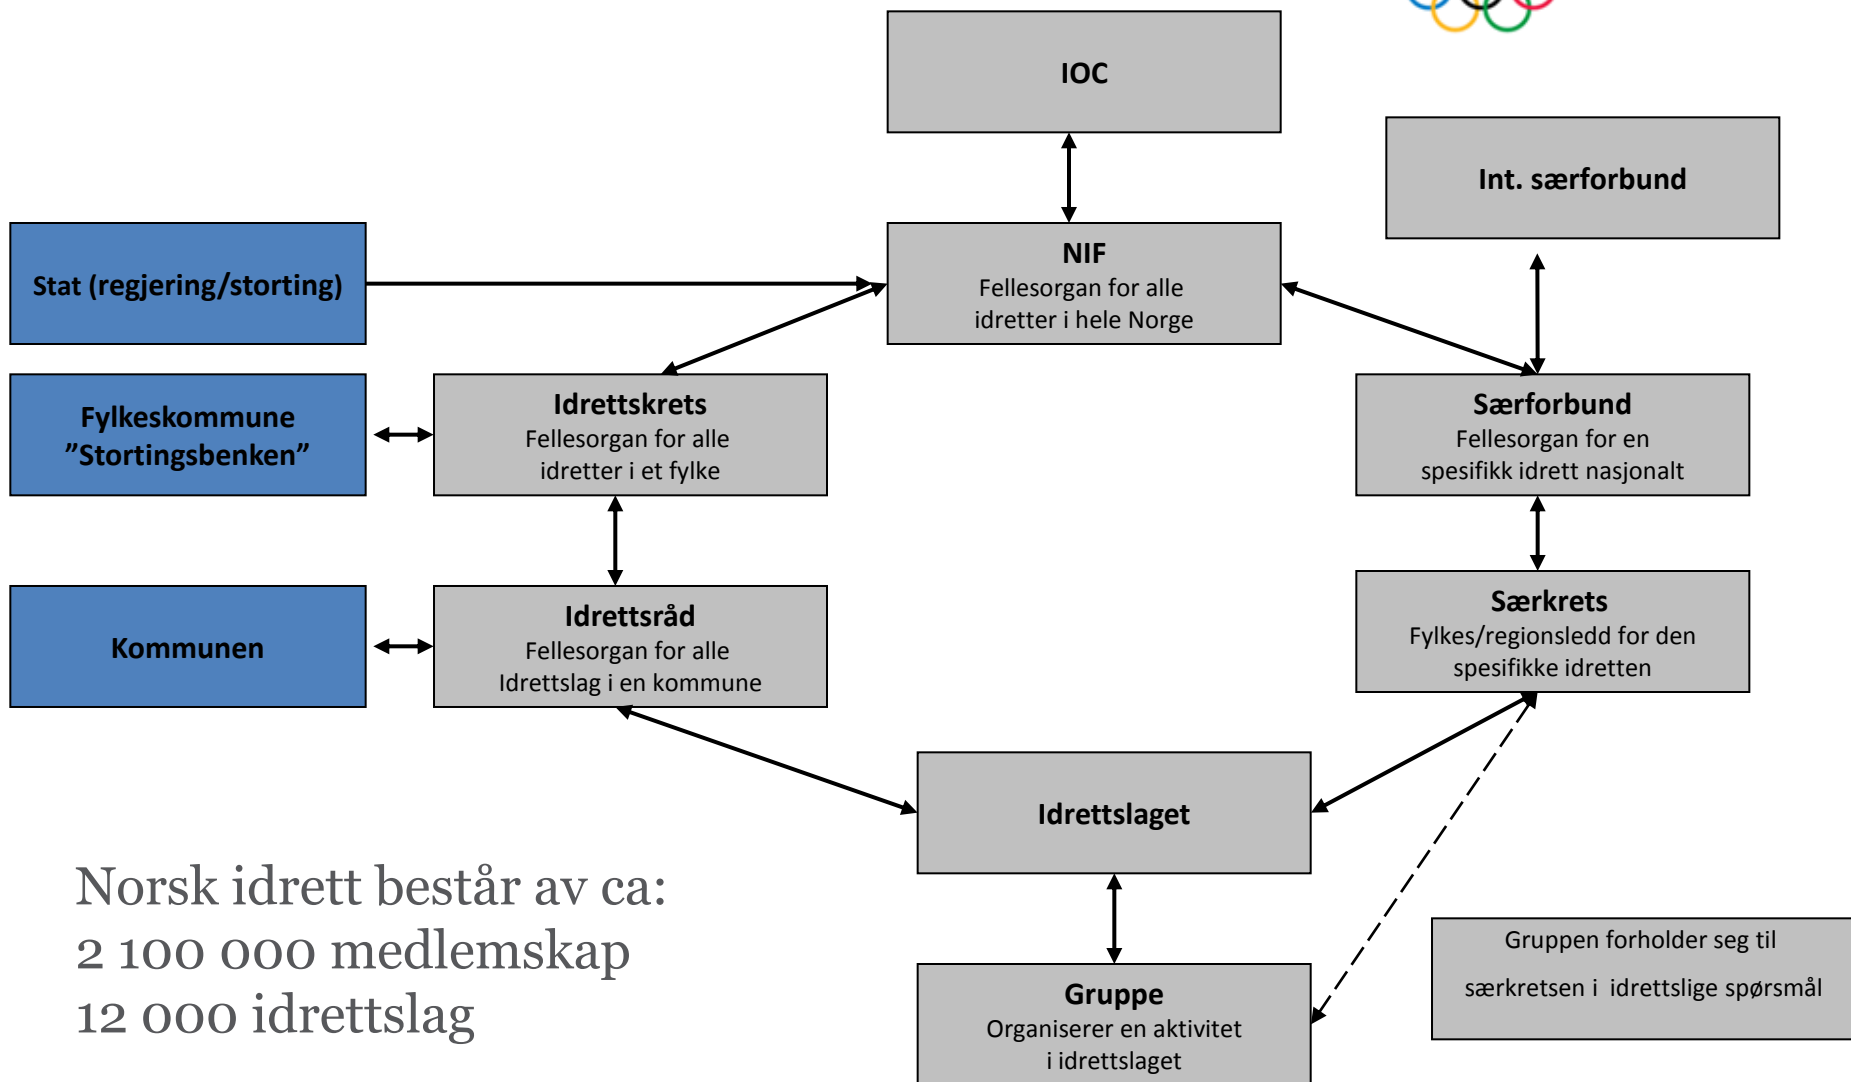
IOC

Int. særforbund

Stat (regjering/storting)

NIF
Fellesorgan for alle idretter i hele Norge

Fylkeskommune
"Stortingsbenken"

Idrettskrets
Fellesorgan for alle idretter i et fylke

Særforbund
Fellesorgan for en spesifikk idrett nasjonalt

Kommunen

Idrettsråd
Fellesorgan for alle Idrettslag i en kommune

Særkrets
Fylkes/regionsledd for den spesifikke idretten

Idrettslaget

Norsk idrett består av ca:
2 100 000 medlemskap
12 000 idrettslag

Gruppe
Organiserer en aktivitet i idrettslaget

Gruppen forholder seg til særkretsen i idrettslige spørsmål